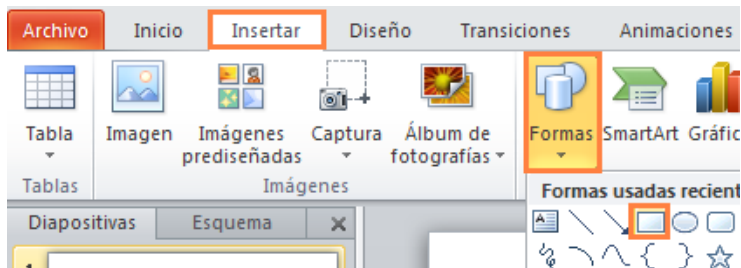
Archivo Inicio Insertar Diseño Transiciones Animaciones

Tabla
Tablas

Imagen Imágenes prediseñadas Captura Álbum de fotografías
Imágenes

Formas SmartArt Gráfic

Formas usadas recient

Diapositivas Esquema ×